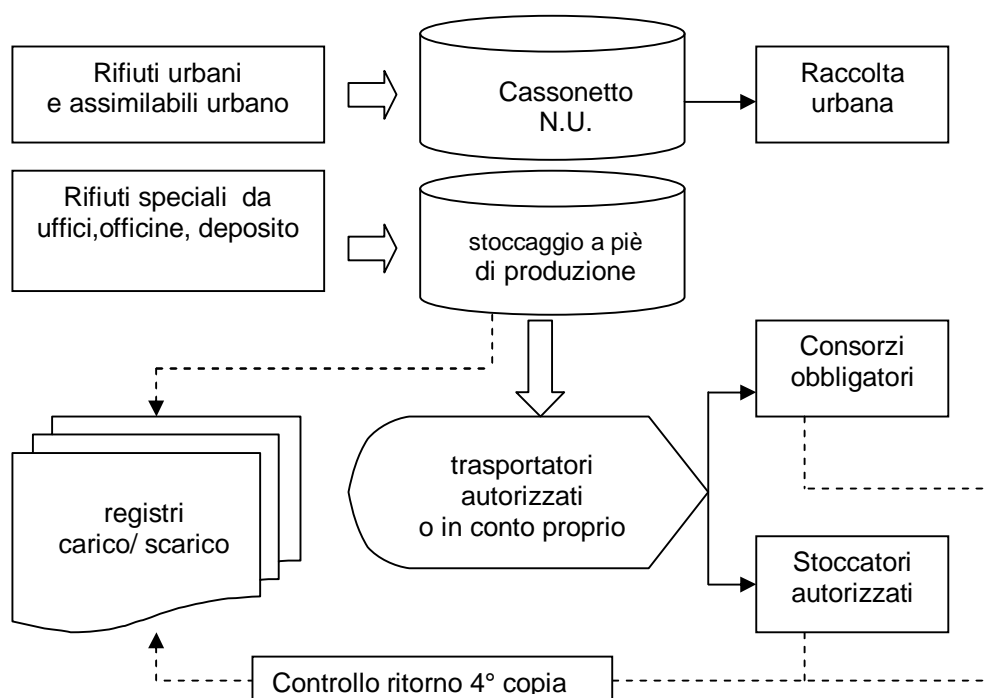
Rifiuti urbani e assimilabili urbano

Cassonetto N.U.

Raccolta urbana

Rifiuti speciali da uffici,officine, deposito

stoccaggio a piè di produzione

Consorzi obbligatori

registri carico/ scarico

trasportatori autorizzati o in conto proprio

Stoccatori autorizzati

Controllo ritorno 4° copia